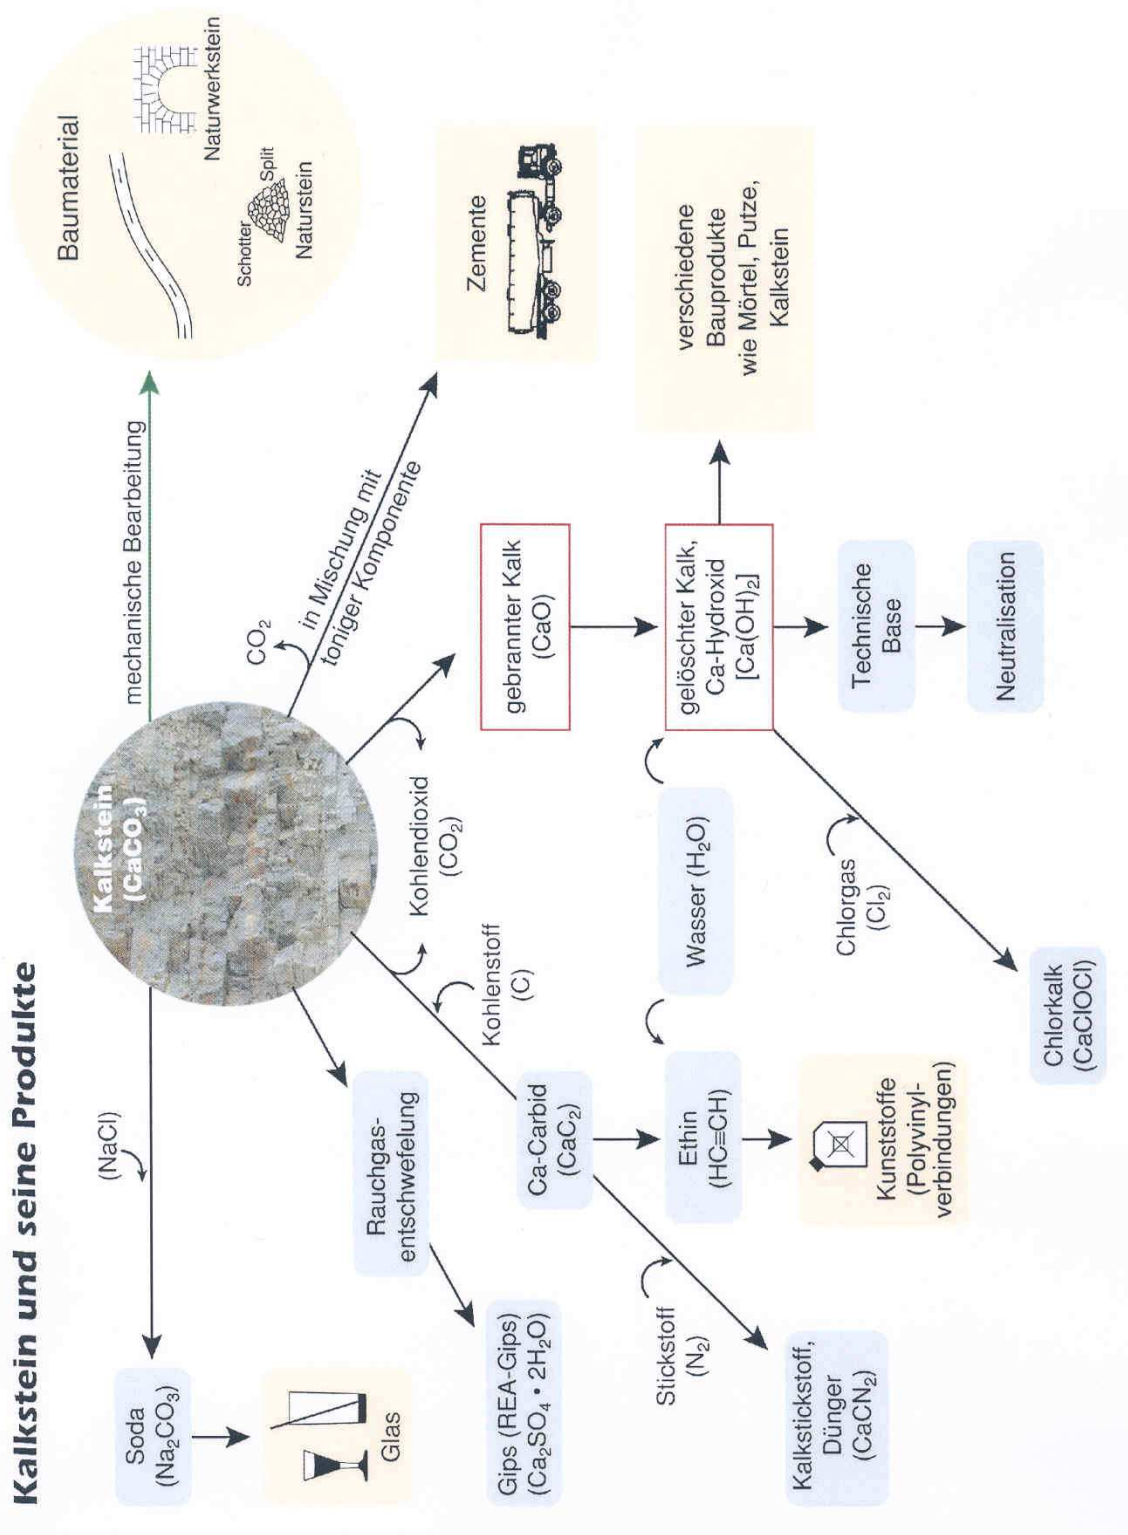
Kalkstein und seine Produkte

Kalkstein ($CaCO_3$)

mechanische Bearbeitung

Baumaterial

Schotter

Split

Naturstein

Naturwerkstein

$CO_2$

in Mischung mit toniger Komponente

Zemente

Kohlendioxid ($CO_2$)

gebrannter Kalk ($CaO$)

gelöschter Kalk, Ca-Hydroxid $[Ca(OH)_2]$

verschiedene Bauprodukte wie Mörtel, Putze, Kalkstein

Technische Base

Neutralisation

Wasser ($H_2O$)

Chlorgas ($Cl_2$)

Chlorkalk ($CaClOCl$)

Kohlenstoff (C)

Ca-Carbid ($CaC_2$)

Ethin ($HC\equiv CH$)

Kunststoffe (Polyvinylverbindungen)

Stickstoff ($N_2$)

Kalkstickstoff, Dünger ($CaCN_2$)

Rauchgasentschwefelung

Gips (REA-Gips) ($Ca_2SO_4 \cdot 2H_2O$)

($NaCl$)

Soda ($Na_2CO_3$)

Glas